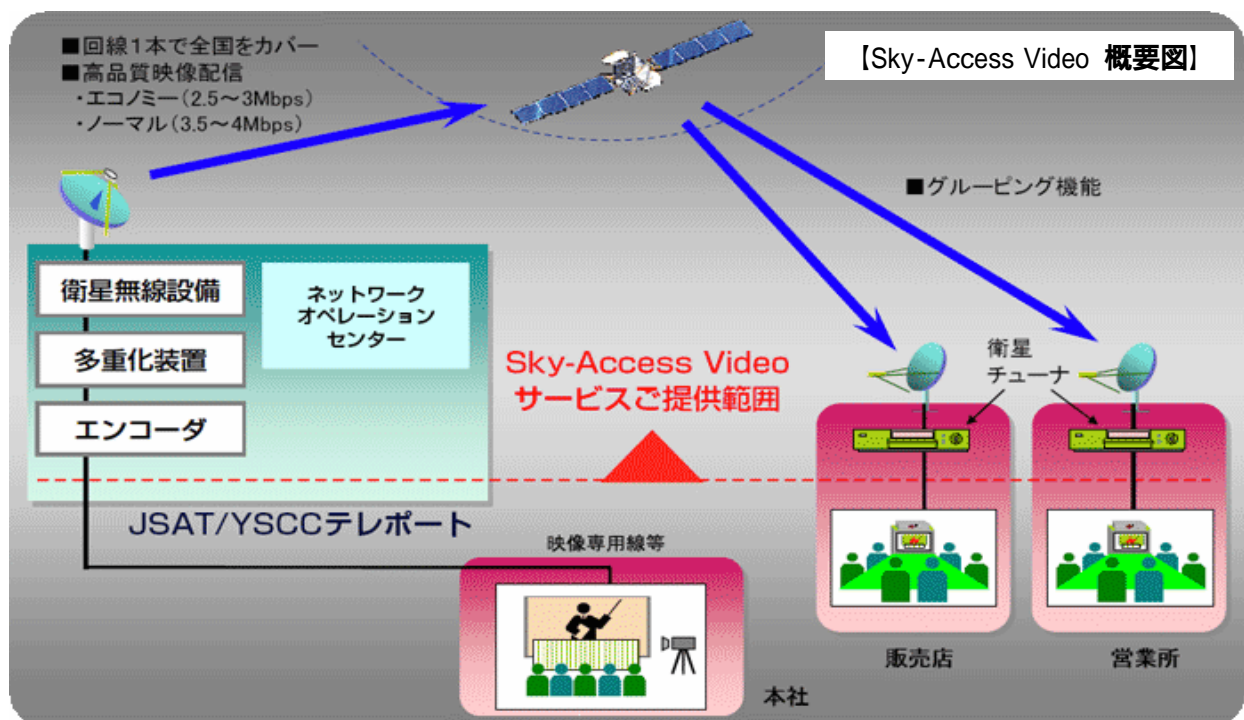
【Sky-Access Video 概要図】

■回線1本で全国をカバー
■高品質映像配信
・エコノミー（2.5～3Mbps）
・ノーマル（3.5～4Mbps）

■グルーピング機能

衛星無線設備
多重化装置
エンコーダ

ネットワーク
オペレーション
センター

Sky-Access Video
サービスご提供範囲

衛星
チューナ

JSAT/YSCCテレポート

映像専用線等

本社

販売店

営業所